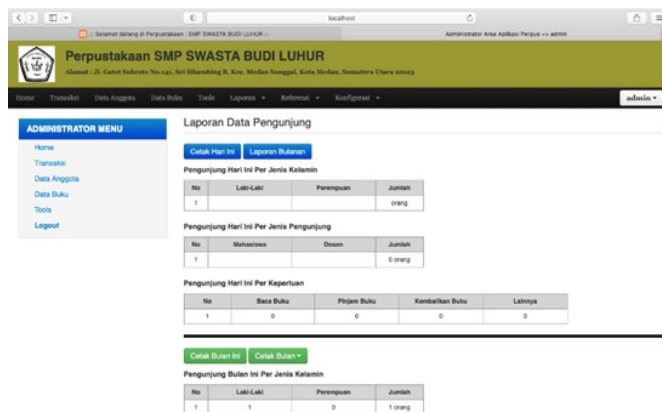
localhost

:: Selamat datang di Perpustakaan SMP SWASTA BUDI LUHUR ::

Administrator Area Aplikasi Perpus => admin

Perpustakaan SMP SWASTA BUDI LUHUR

Alamat : Jl. Gatot Subroto No.142, Sei Sikambing B, Kec. Medan Sunggal, Kota Medan, Sumatera Utara 20123

Home Transaksi Data Anggota Data Buku Tools Laporan Referensi Konfigurasi admin

ADMINISTRATOR MENU

Home
Transaksi
Data Anggota
Data Buku
Tools
Logout

Laporan Data Pengunjung

Cetak Hari Ini Laporan Bulanan

Pengunjung Hari Ini Per Jenis Kelamin

| No | Laki-Laki | Perempuan | Jumlah |
|---|---|---|---|
| 1 | | | orang |

Pengunjung Hari Ini Per Jenis Pengunjung

| No | Mahasiswa | Dosen | Jumlah |
|---|---|---|---|
| 1 | | | 0 orang |

Pengunjung Hari Ini Per Keperluan

| No | Baca Buku | Pinjam Buku | Kembalikan Buku | Lainnya |
|---|---|---|---|---|
| 1 | 0 | 0 | 0 | 0 |

Cetak Bulan Ini Cetak Bulan

Pengunjung Bulan Ini Per Jenis Kelamin

| No | Laki-Laki | Perempuan | Jumlah |
|---|---|---|---|
| 1 | 1 | 0 | 1 orang |